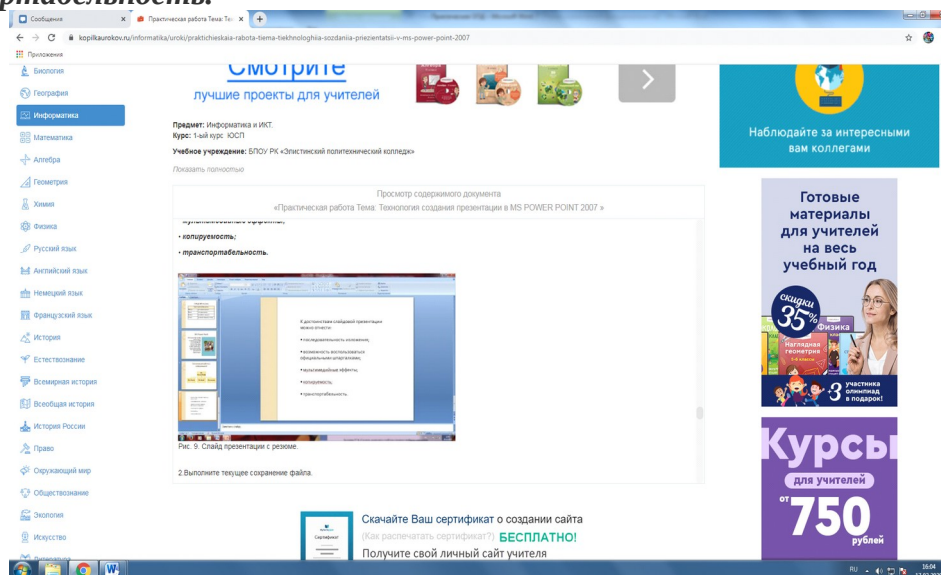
ртабельность.

Сообщения
Практическая работа Тема: Тех
kopilkaurokov.ru/informatika/uroki/prakticheskaia-rabota-tiema-tiekhnologhiia-sozdaniia-priezientatsii-v-ms-power-point-2007
Приложения

Биология
География
Информатика
Математика
Алгебра
Геометрия
Химия
Физика
Русский язык
Английский язык
Немецкий язык
Французский язык
История
Естествознание
Всемирная история
Всеобщая история
История России
Право
Окружающий мир
Обществознание
Экология
Искусство

Смотрите
лучшие проекты для учителей

Предмет: Информатика и ИКТ.
Курс: 1-ый курс ЮСП
Учебное учреждение: БПОУ РК «Элистинский политехнический колледж»
Показать полностью

Просмотр содержимого документа
«Практическая работа Тема: Технология создания презентации в MS POWER POINT 2007 »

• мультимедийные эффекты;
• копируемость;
• транспортабельность.

К достоинствам слайдовой презентации можно отнести:
• последовательность изложения;
• возможность воспользоваться официальными шпаргалками;
• мультимедийные эффекты;
• копируемость;
• транспортабельность.

Рис. 9. Слайд презентации с резюме.

2.Выполните текущее сохранение файла.

Скачайте Ваш сертификат о создании сайта
(Как распечатать сертификат?) БЕСПЛАТНО!
Получите свой личный сайт учителя

Наблюдайте за интересными вам коллегами

Готовые материалы для учителей на весь учебный год
скидки 35%
Физика
Наглядная геометрия
3 участника олимпиад в подарок!

Курсы
для учителей
от 750 рублей

RU 16:04